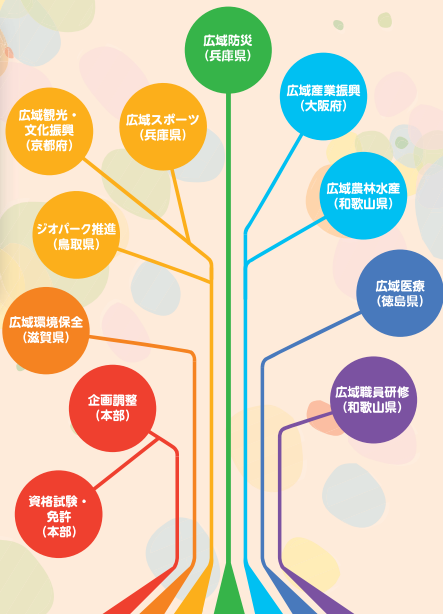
広域防災
(兵庫県)

広域観光・
文化振興
(京都府)

広域スポーツ
(兵庫県)

広域産業振興
(大阪府)

広域農林水産
(和歌山県)

ジオパーク推進
(鳥取県)

広域医療
(徳島県)

広域環境保全
(滋賀県)

広域職員研修
(和歌山県)

企画調整
(本部)

資格試験・
免許
(本部)